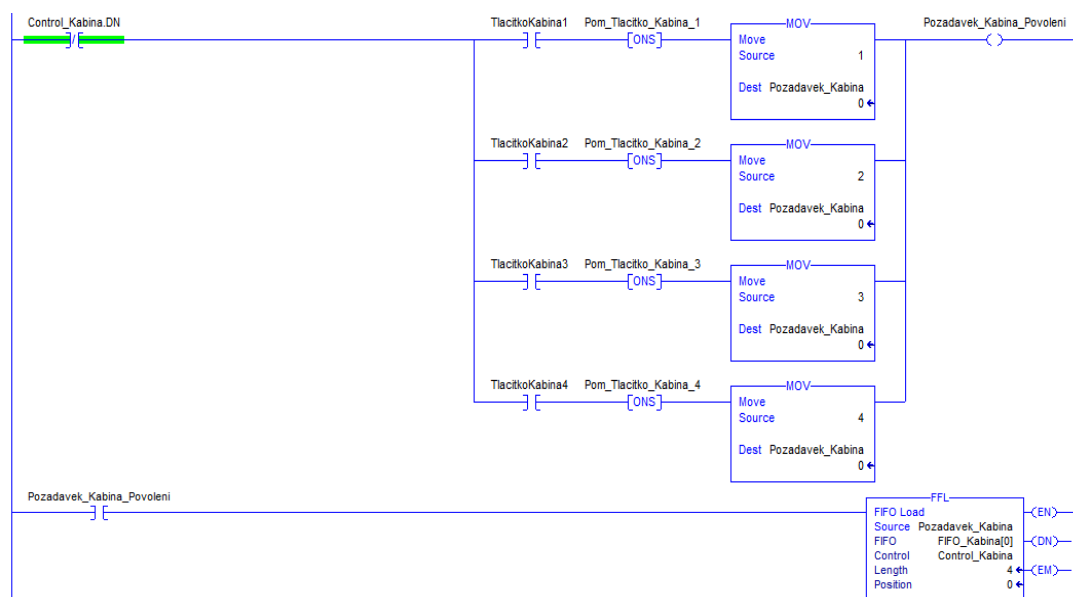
Control_Kabina.DN

TlacitkoKabina1 Pom_Tlacitko_Kabina_1 [ONS]

MOV
Move
Source 1

Dest Pozadavek_Kabina
0

Pozadavek_Kabina_Povoleni

TlacitkoKabina2 Pom_Tlacitko_Kabina_2 [ONS]

MOV
Move
Source 2

Dest Pozadavek_Kabina
0

TlacitkoKabina3 Pom_Tlacitko_Kabina_3 [ONS]

MOV
Move
Source 3

Dest Pozadavek_Kabina
0

TlacitkoKabina4 Pom_Tlacitko_Kabina_4 [ONS]

MOV
Move
Source 4

Dest Pozadavek_Kabina
0

Pozadavek_Kabina_Povoleni

FFL
FIFO Load
Source Pozadavek_Kabina
FIFO FIFO_Kabina[0]
Control Control_Kabina
Length 4
Position 0

EN
DN
EM